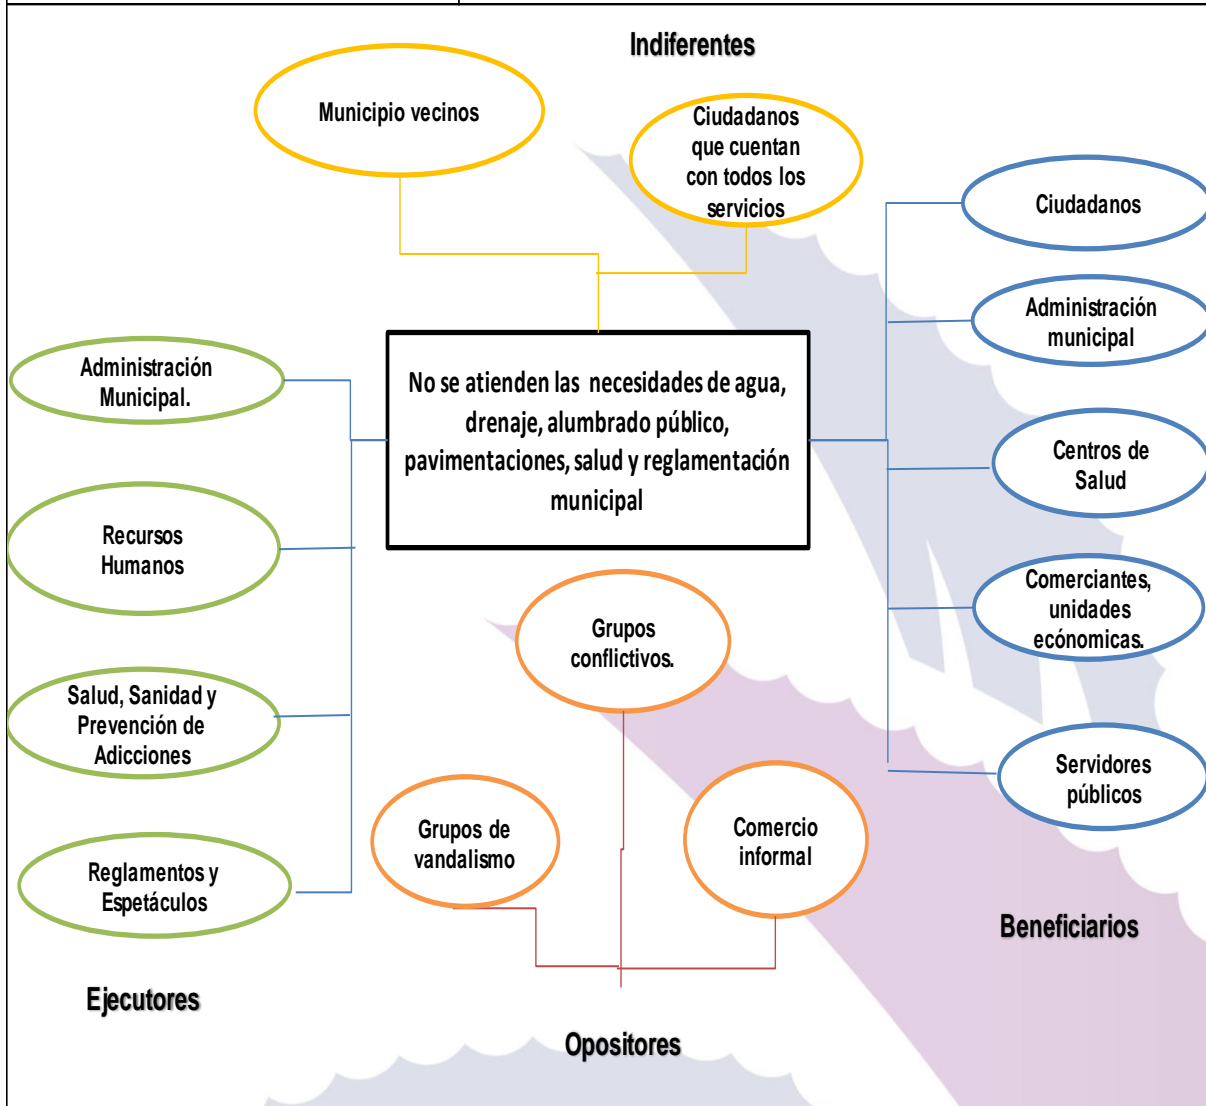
Indiferentes

Municipio vecinos

Ciudadanos que cuentan con todos los servicios

Ciudadanos

Administración municipal

Administración Municipal.

No se atienden las necesidades de agua, drenaje, alumbrado público, pavimentaciones, salud y reglamentación municipal

Centros de Salud

Recursos Humanos

Comerciantes, unidades ecónomicas.

Grupos conflictivos.

Salud, Sanidad y Prevención de Adicciones

Servidores públicos

Grupos de vandalismo

Comercio informal

Reglamentos y Espetáculos

Beneficiarios

Ejecutores

Opositores